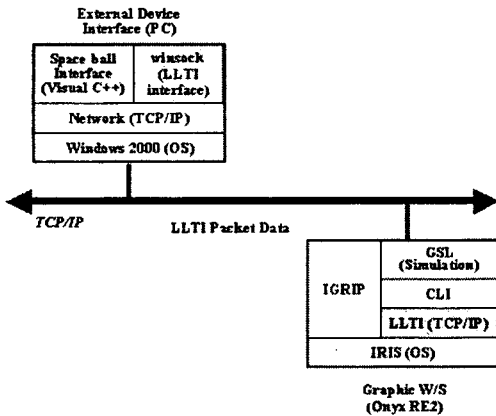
External Device Interface (PC)

Space ball Interface (Visual C++)

winsock (LLTI interface)

Network (TCP/IP)

Windows 2000 (OS)

TCP/IP

LLTI Packet Data

IGRIP

GSL (Simulation)

CLI

LLTI (TCP/IP)

IRIS (OS)

Graphic W/S (Onyx RE2)